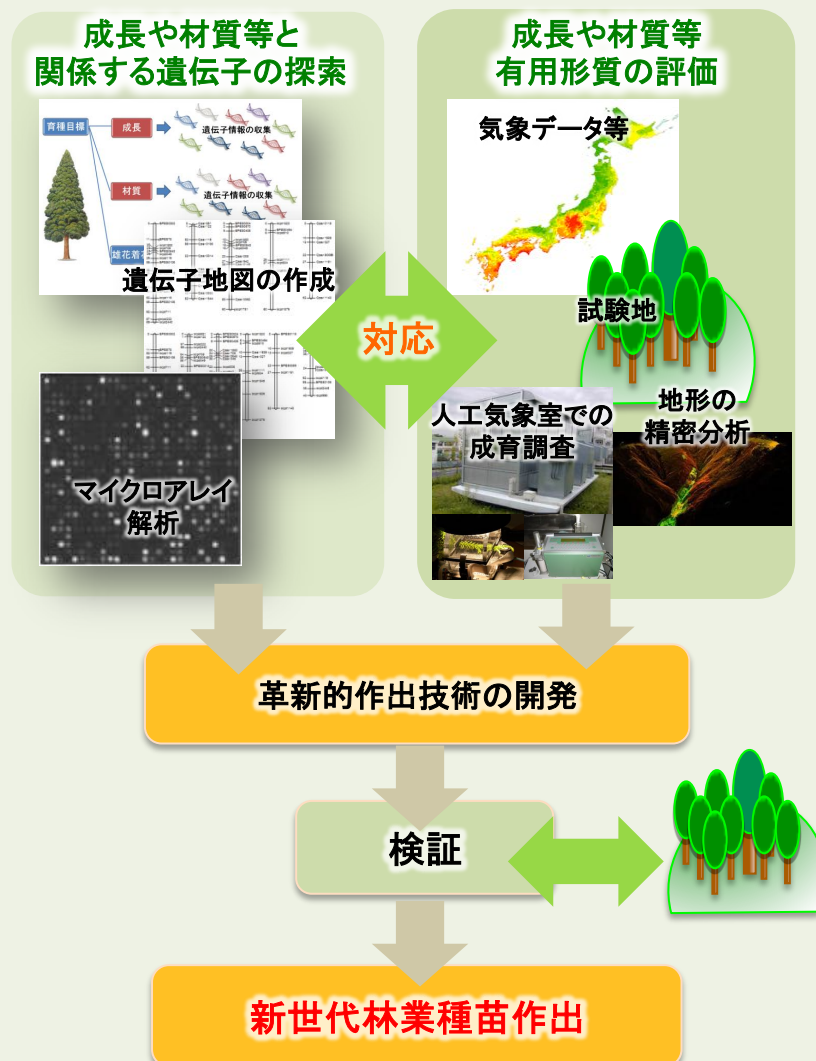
成長や材質等と関係する遺伝子の探索

育種目標

成長

遺伝子情報の収集

材質

遺伝子情報の収集

雄花着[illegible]

遺伝子地図の作成

マイクロアレイ解析

対応

成長や材質等有用形質の評価

気象データ等

試験地

人工気象室での成育調査

地形の精密分析

革新的作出技術の開発

検証

新世代林業種苗作出